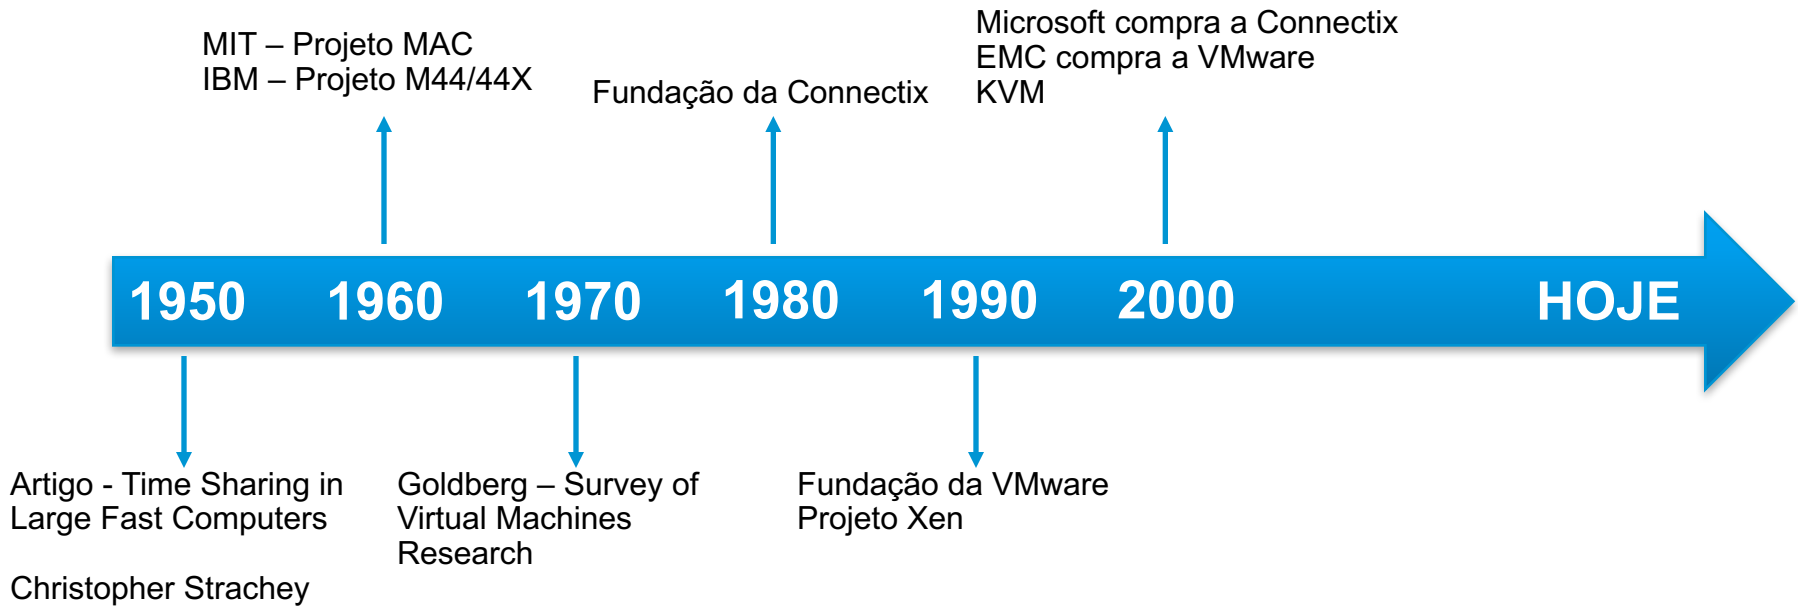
MIT – Projeto MAC
IBM – Projeto M44/44X

Fundação da Connectix

Microsoft compra a Connectix
EMC compra a VMware
KVM

1950 1960 1970 1980 1990 2000 HOJE

Artigo - Time Sharing in Large Fast Computers

Christopher Strachey

Goldberg – Survey of Virtual Machines Research

Fundação da VMware
Projeto Xen